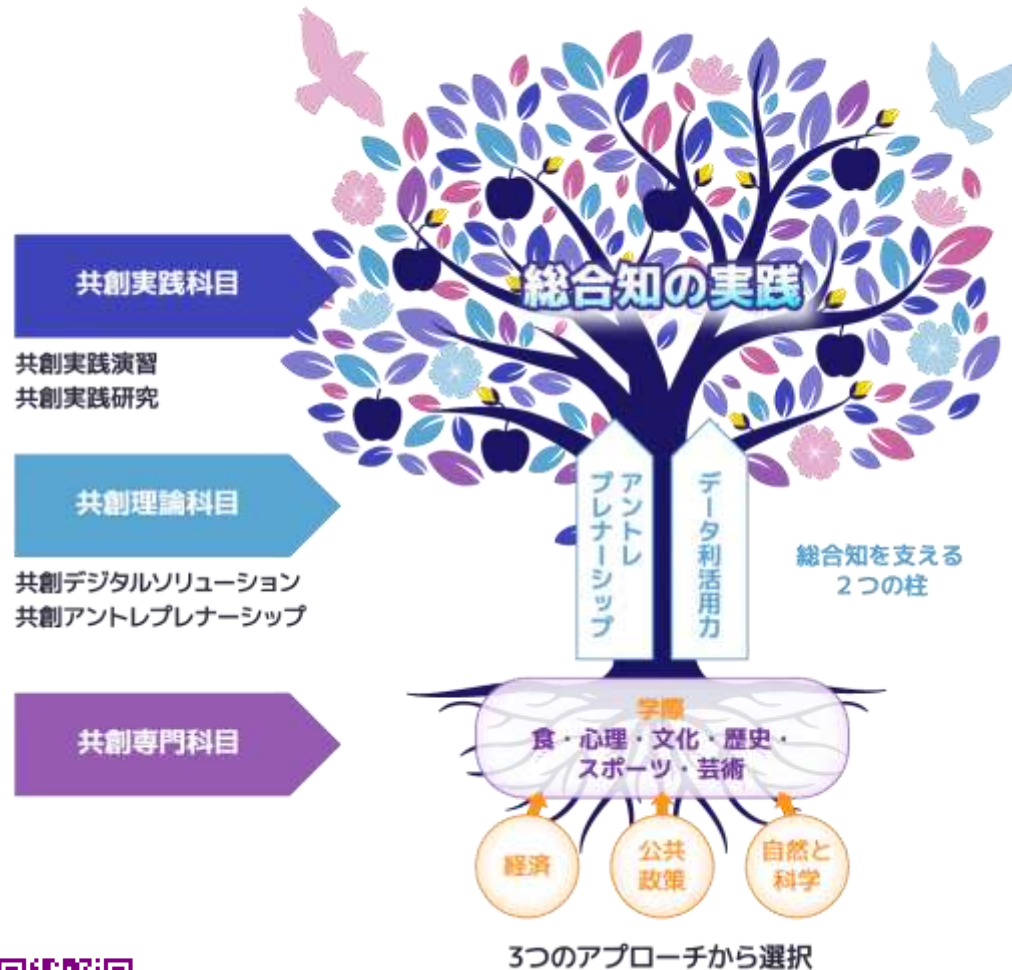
共創実践科目

共創実践演習
共創実践研究

共創理論科目

共創デジタルソリューション
共創アントレプレナーシップ

共創専門科目

総合知の実践

アントレプレナーシップ

データ利活用力

総合知を支える
２つの柱

学際
食・心理・文化・歴史・
スポーツ・芸術

経済

公共政策

自然と科学

3つのアプローチから選択